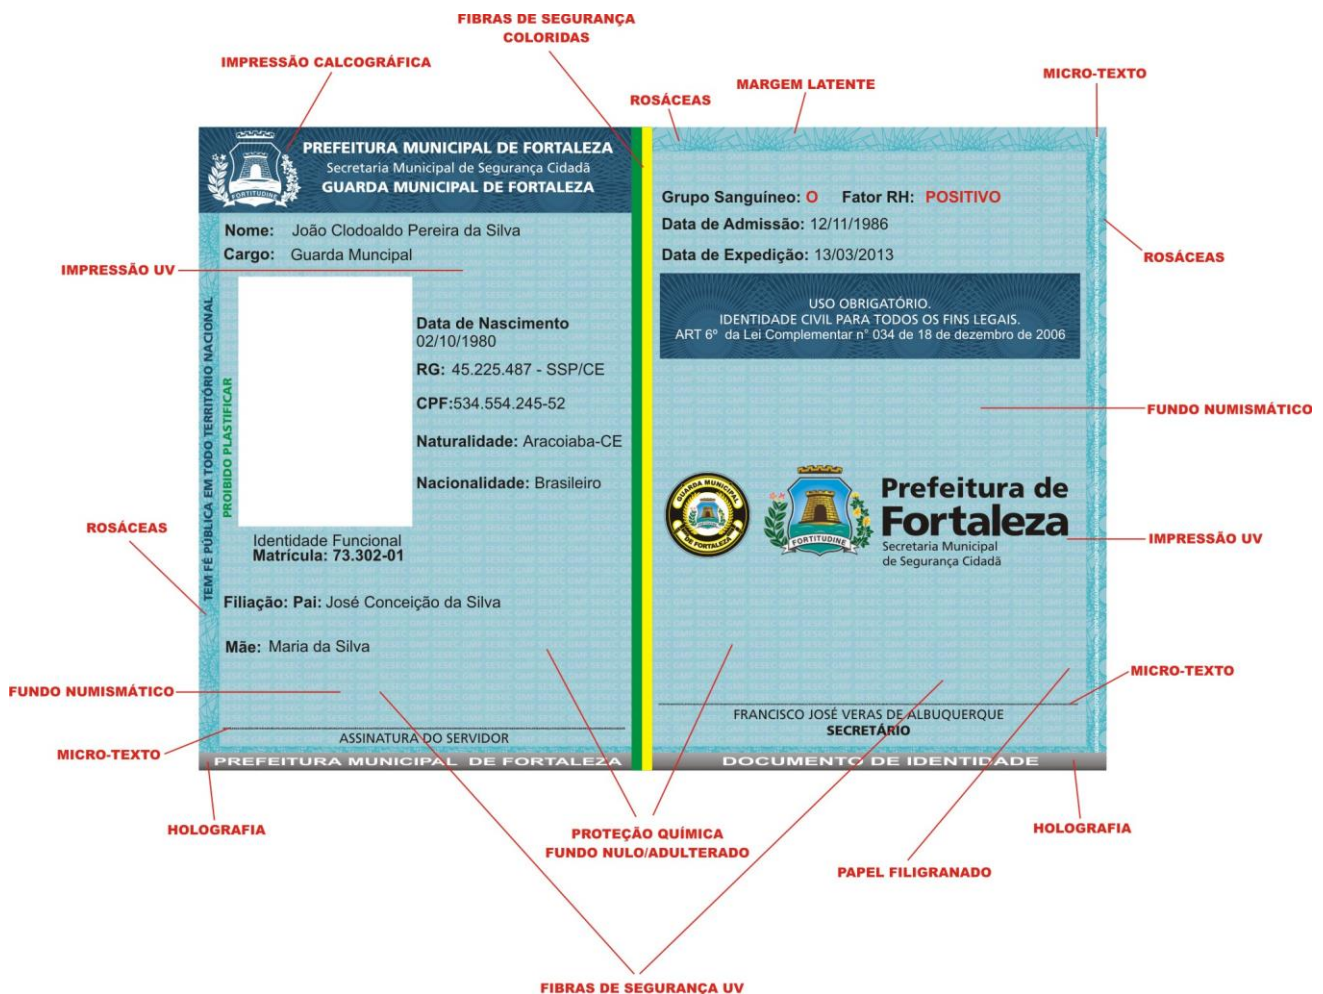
FIBRAS DE SEGURANÇA COLORIDAS

IMPRESSÃO CALCOGRÁFICA

ROSÁCEAS

MARGEM LATENTE

MICRO-TEXTO

FORTITUDINE

PREFEITURA MUNICIPAL DE FORTALEZA
Secretaria Municipal de Segurança Cidadã
GUARDA MUNICIPAL DE FORTALEZA

Nome: João Clodoaldo Pereira da Silva
Cargo: Guarda Muncipal

IMPRESSÃO UV

TEM FÉ PÚBLICA EM TODO TERRITÓRIO NACIONAL

PROIBIDO PLASTIFICAR

Data de Nascimento
02/10/1980

RG: 45.225.487 - SSP/CE

CPF:534.554.245-52

Naturalidade: Aracoiaba-CE

Nacionalidade: Brasileiro

Identidade Funcional
Matrícula: 73.302-01

ROSÁCEAS

Filiação: Pai: José Conceição da Silva

Mãe: Maria da Silva

FUNDO NUMISMÁTICO

ASSINATURA DO SERVIDOR

MICRO-TEXTO

PREFEITURA MUNICIPAL DE FORTALEZA

Grupo Sanguíneo: O Fator RH: POSITIVO
Data de Admissão: 12/11/1986
Data de Expedição: 13/03/2013

ROSÁCEAS

USO OBRIGATÓRIO.
IDENTIDADE CIVIL PARA TODOS OS FINS LEGAIS.
ART 6° da Lei Complementar n° 034 de 18 de dezembro de 2006

FUNDO NUMISMÁTICO

GUARDA MUNICIPAL DE FORTALEZA

FORTITUDINE

Prefeitura de Fortaleza
Secretaria Municipal de Segurança Cidadã

IMPRESSÃO UV

MICRO-TEXTO

FRANCISCO JOSÉ VERAS DE ALBUQUERQUE
SECRETÁRIO

DOCUMENTO DE IDENTIDADE

HOLOGRAFIA

PROTEÇÃO QUÍMICA
FUNDO NULO/ADULTERADO

HOLOGRAFIA

PAPEL FILIGRANADO

FIBRAS DE SEGURANÇA UV